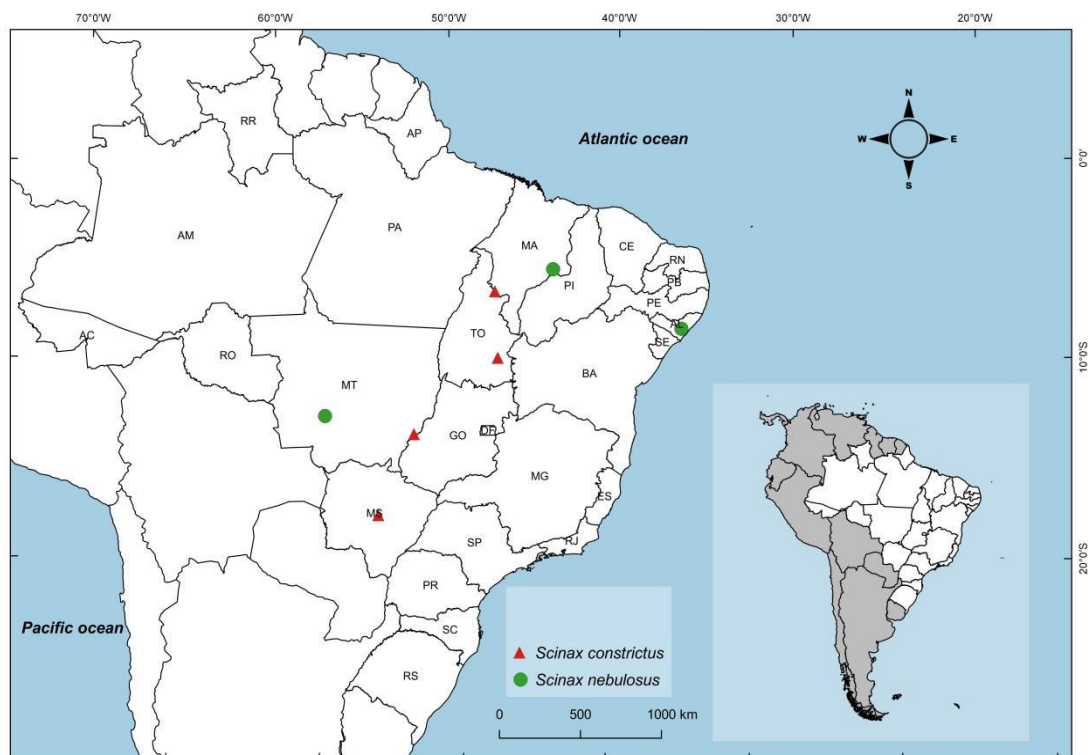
70°0'W
60°0'W
50°0'W
40°0'W
30°0'W
20°0'W

0°0'
10°0'S
20°0'S

N
W
E
S

Atlantic ocean

Pacific ocean

RR
AP
AM
PA
MA
CE
RN
PB
PI
PE
AL
SE
TO
AC
RO
BA
MT
GO
DF
MG
ES
MS
SP
RJ
PR
SC
RS

Scinax constrictus
Scinax nebulosus

0
500
1000 km